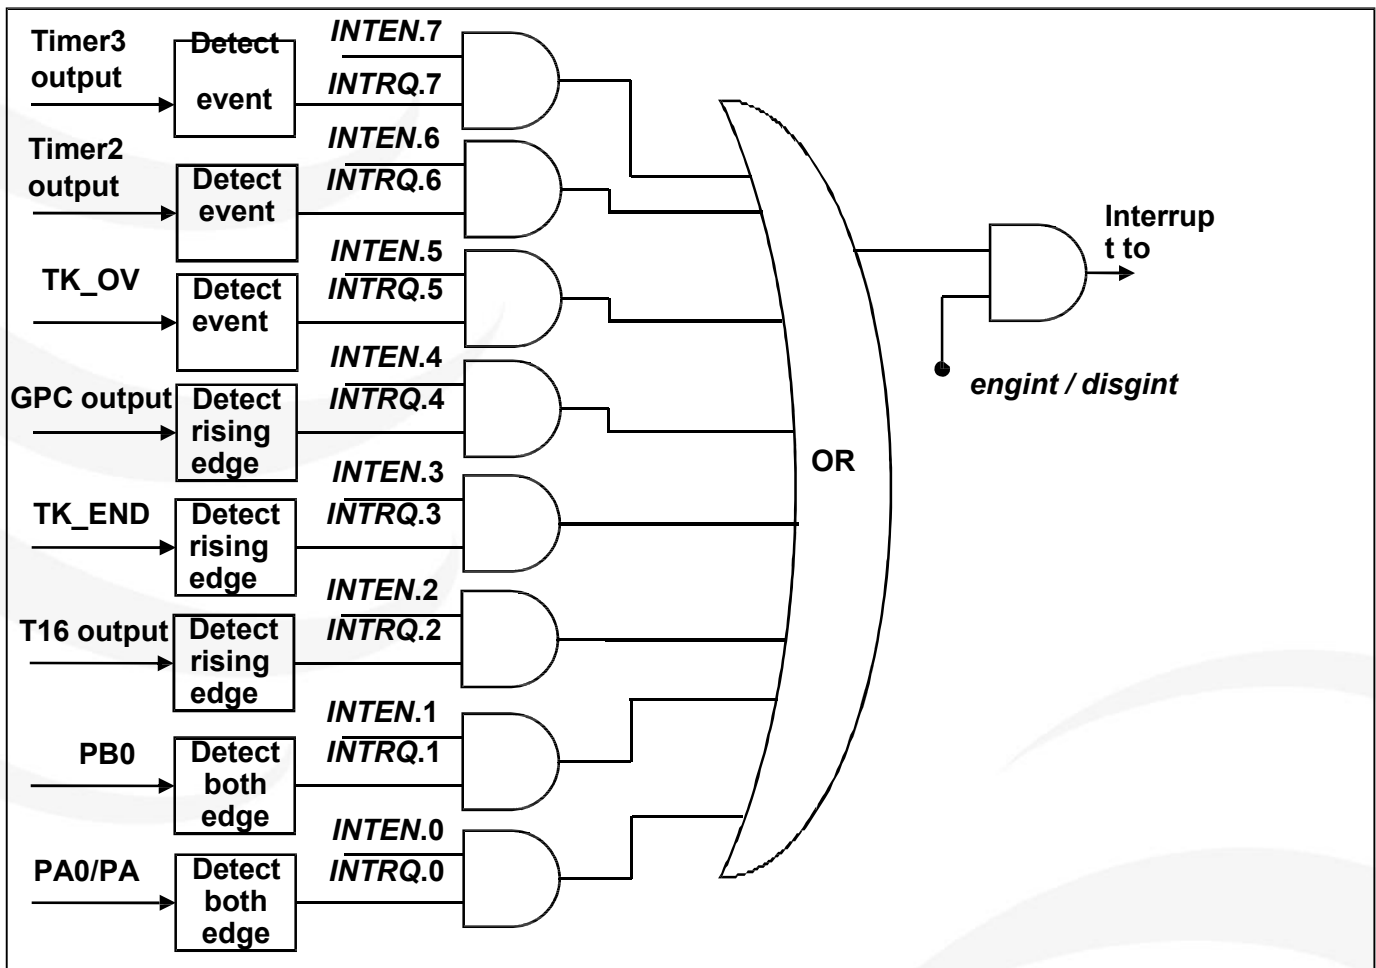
Timer3 output
Detect event
INTEN.7
INTRQ.7
Timer2 output
Detect event
INTEN.6
INTRQ.6
TK_OV
Detect event
INTEN.5
INTRQ.5
GPC output
Detect rising edge
INTEN.4
INTRQ.4
TK_END
Detect rising edge
INTEN.3
INTRQ.3
T16 output
Detect rising edge
INTEN.2
INTRQ.2
PB0
Detect both edge
INTEN.1
INTRQ.1
PA0/PA
Detect both edge
INTEN.0
INTRQ.0
OR
Interrup t to
engint / disgint